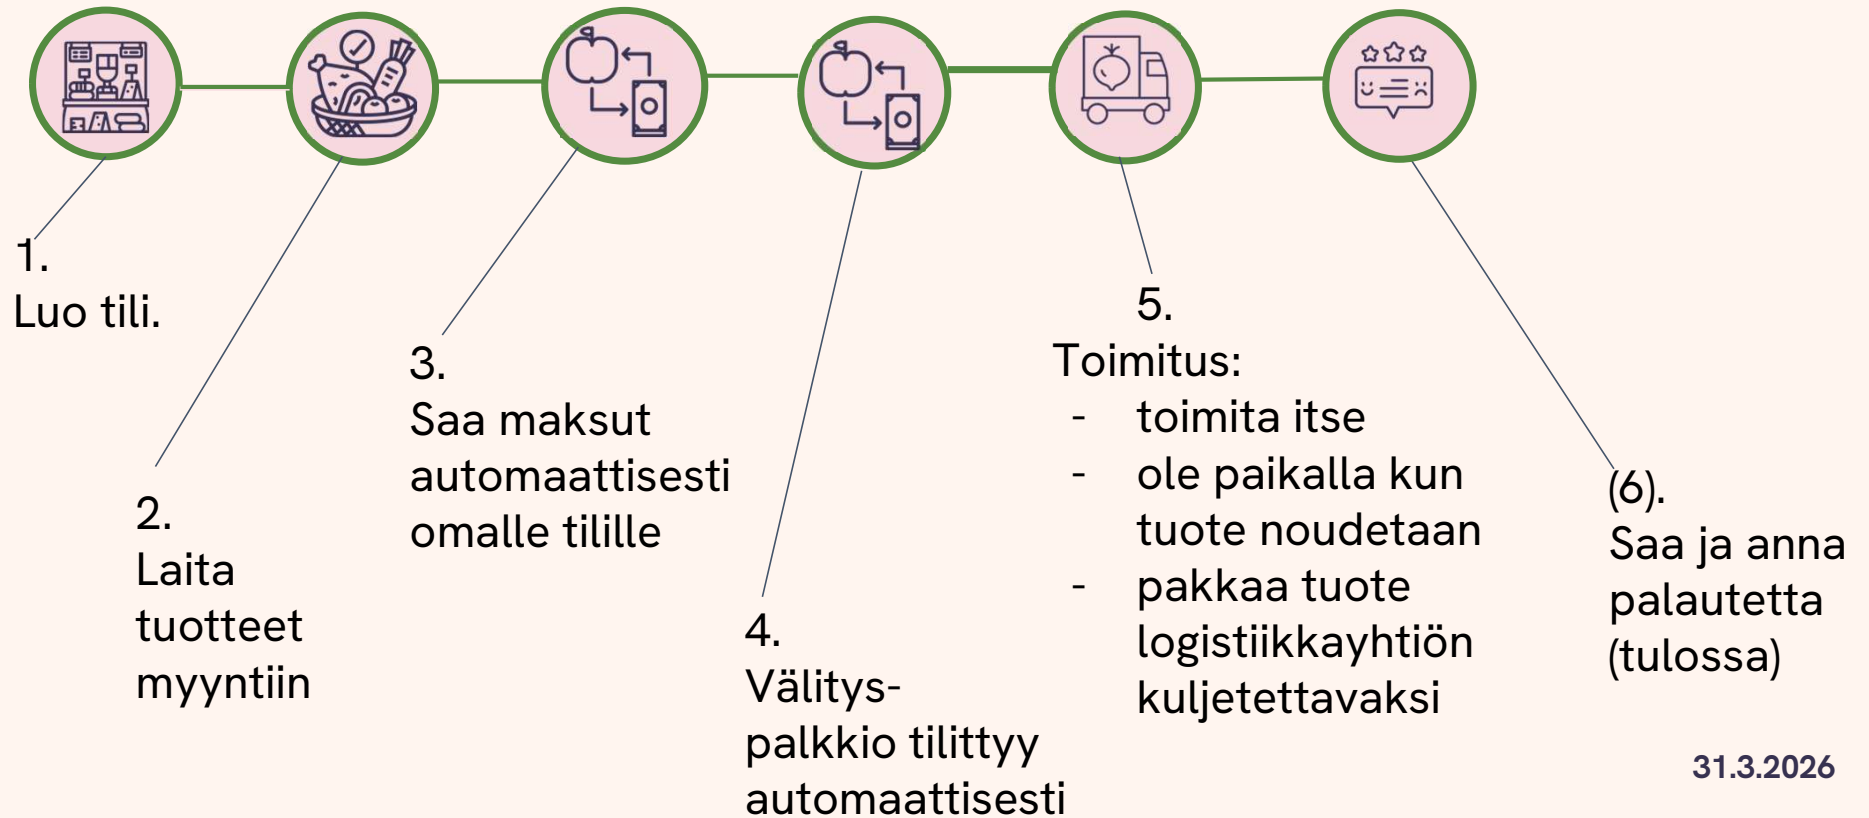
1.
Luo tili.

2.
Laita tuotteet myyntiin

3.
Saa maksut automaattisesti omalle tilille

4.
Välitys-palkkio tilittyy automaattisesti

5.
Toimitus:
- toimita itse
- ole paikalla kun tuote noudetaan
- pakkaa tuote logistiikkayhtiön kuljetettavaksi

(6).
Saa ja anna palautetta (tulossa)

31.3.2026